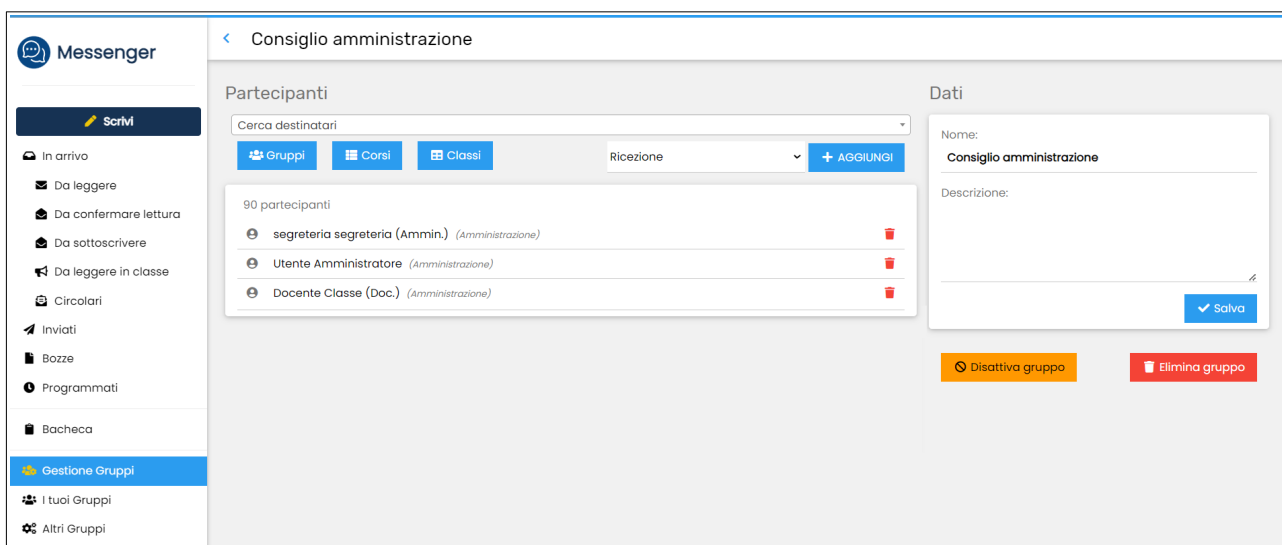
Messenger

Scrivi

In arrivo

Da leggere

Da confermare lettura

Da sottoscrivere

Da leggere in classe

Circolari

Inviati

Bozze

Programmati

Bacheca

Gestione Gruppi

I tuoi Gruppi

Altri Gruppi

Consiglio amministrazione

Partecipanti

Cerca destinatari

Gruppi Corsi Classi

Ricezione

+ AGGIUNGI

90 partecipanti

segreteria segreteria (Ammin.) (Amministrazione)

Utente Amministratore (Amministrazione)

Docente Classe (Doc.) (Amministrazione)

Dati

Nome:

Consiglio amministrazione

Descrizione:

Salva

Disattiva gruppo

Elimina gruppo